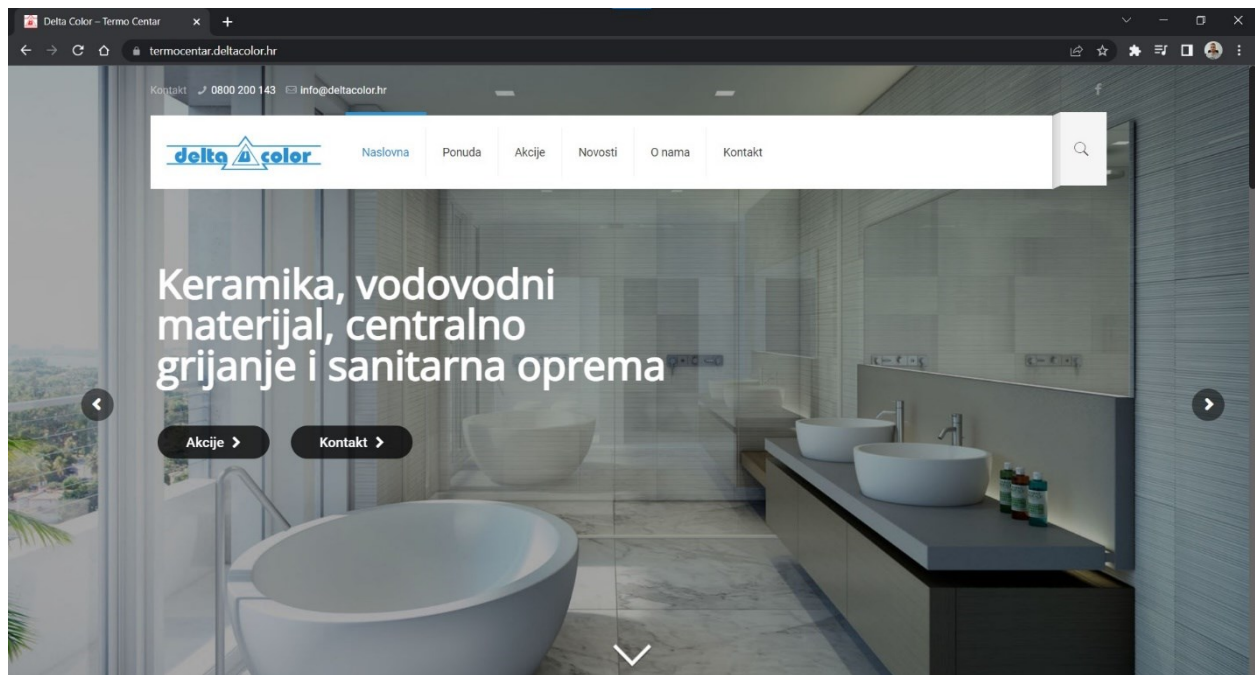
Delta Color – Termo Centar

termocentar.deltacolor.hr

Kontakt 0800 200 143 info@deltacolor.hr

delta color

Naslovna Ponuda Akcije Novosti O nama Kontakt

Keramika, vodovodni materijal, centralno grijanje i sanitarna oprema

Akcije >

Kontakt >